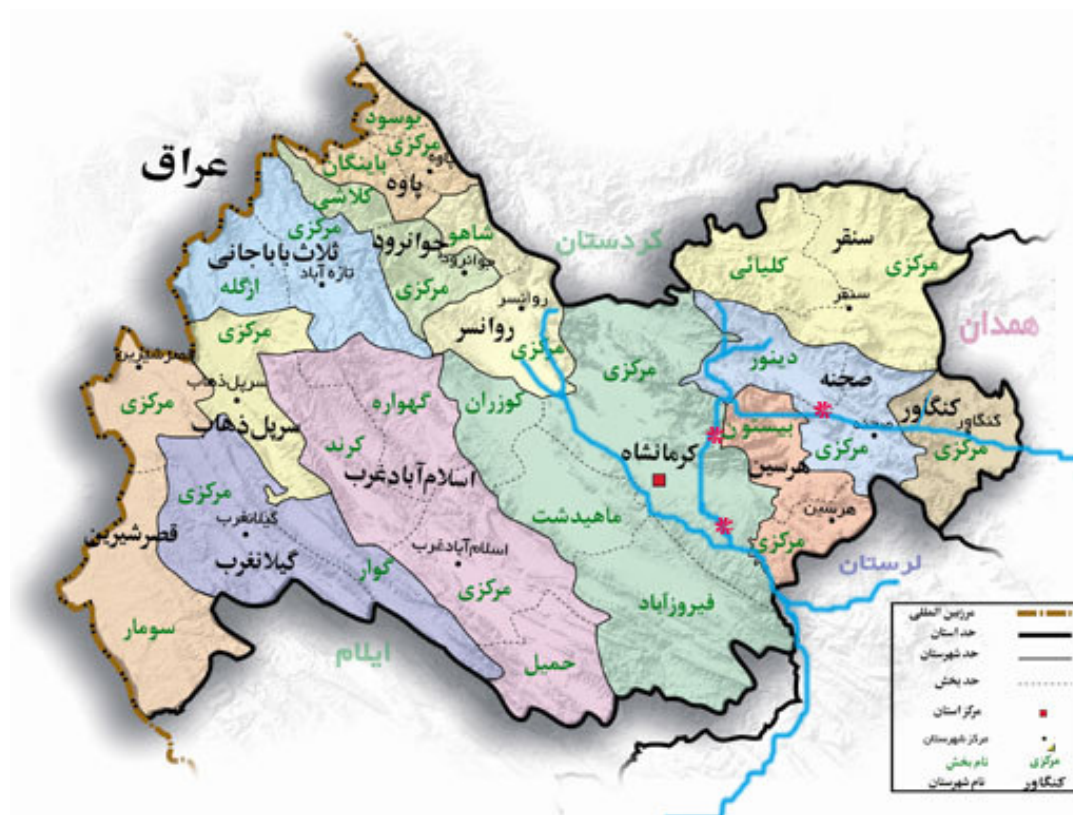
عراق

نوسود
مرکزی
باینگان
پاوه
نوسود
کلاشی
شاهو
جوانرود
جوانرود
مرکزی
ثلاث باباجانی
مرکزی
تازه آباد
ازگله
کردستان
سنقر
مرکزی
کلیائی
سنقر
همدان
روانسر
روانسر
مرکزی
مرکزی
مرکزی
دینور
صحنه
کنگاور
کنگاور
صحنه
بیستون
مرکزی
مرکزی
هرسین
کوزران
گهواره
سرپل ذهاب
مرکزی
قصرشیرین
سرپل ذهاب
مرکزی
کرند
اسلام آباد غرب
کرمانشاه
ماهیدشت
هرسین
مرکزی
مرکزی
گیلانغرب
قصرشیرین
گیلانغرب
اسلام آباد غرب
گوار
مرکزی
لرستان
فیروزآباد
سومار
ایلام
حمیل

مرز بین المللی
حد استان
حد شهرستان
حد بخش
مرکز استان
مرکز شهرستان
مرکزی
نام بخش
کنگاور
نام شهرستان